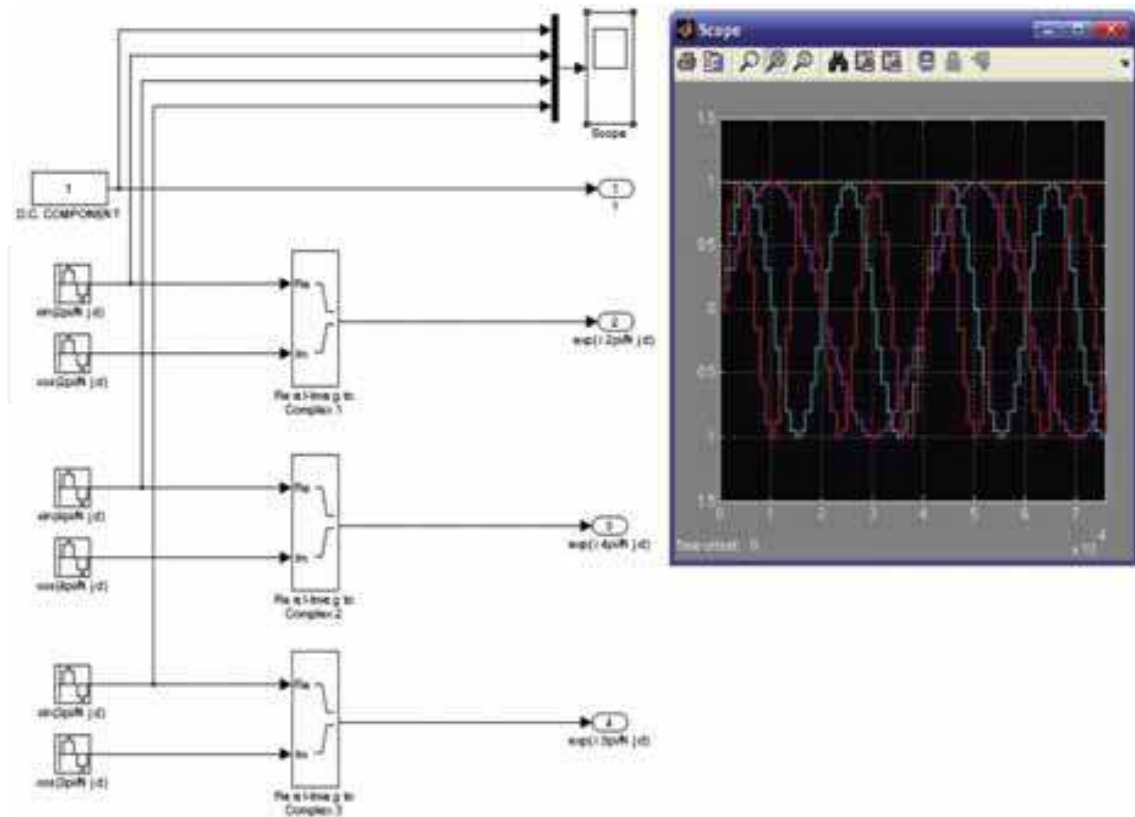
Scope

1
D.C. COMPONENT

1
1

sin(2pi/N j d)

cos(2pi/N j d)

Re
Im
Real-Imag to Complex 1

2
exp(i 2pi/N j d)

sin(4pi/N j d)

cos(4pi/N j d)

Re
Im
Real-Imag to Complex 2

3
exp(i 4pi/N j d)

sin(6pi/N j d)

cos(6pi/N j d)

Re
Im
Real-Imag to Complex 3

4
exp(i 6pi/N j d)

Scope

1.5
1
0.5
0
-0.5
-1
-1.5
0 1 2 3 4 5 6 7
$\times 10^{-4}$
Time offset: 0